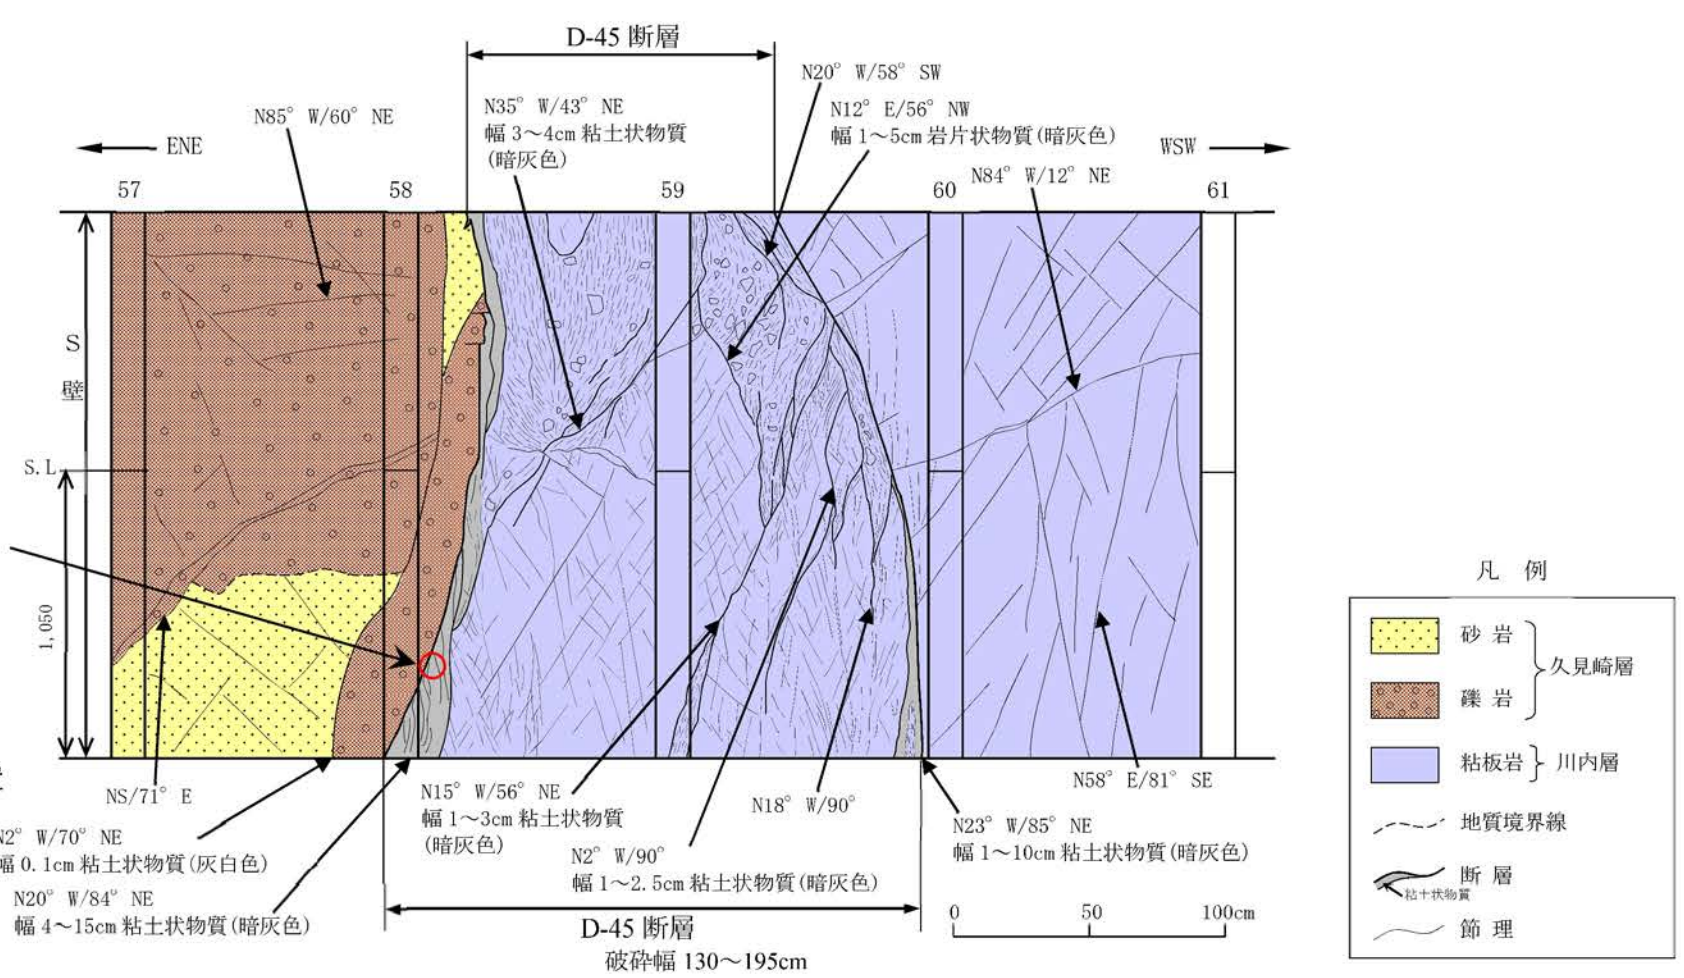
D-45 断層

N20° W/58° SW

N35° W/43° NE
幅 3～4cm 粘土状物質
(暗灰色)

N12° E/56° NW
幅 1～5cm 岩片状物質(暗灰色)

N85° W/60° NE

ENE

WSW

N84° W/12° NE

57

58

59

60

61

S
壁

S.L.

1,050

NS/71° E

N2° W/70° NE
幅 0.1cm 粘土状物質(灰白色)

N20° W/84° NE
幅 4～15cm 粘土状物質(暗灰色)

N15° W/56° NE
幅 1～3cm 粘土状物質
(暗灰色)

N2° W/90°
幅 1～2.5cm 粘土状物質(暗灰色)

N18° W/90°

N23° W/85° NE
幅 1～10cm 粘土状物質(暗灰色)

N58° E/81° SE

D-45 断層
破砕幅 130～195cm

0 50 100cm

凡 例

砂 岩
礫 岩
久見崎層

粘板岩 川内層

地質境界線

断 層
粘土状物質

節 理